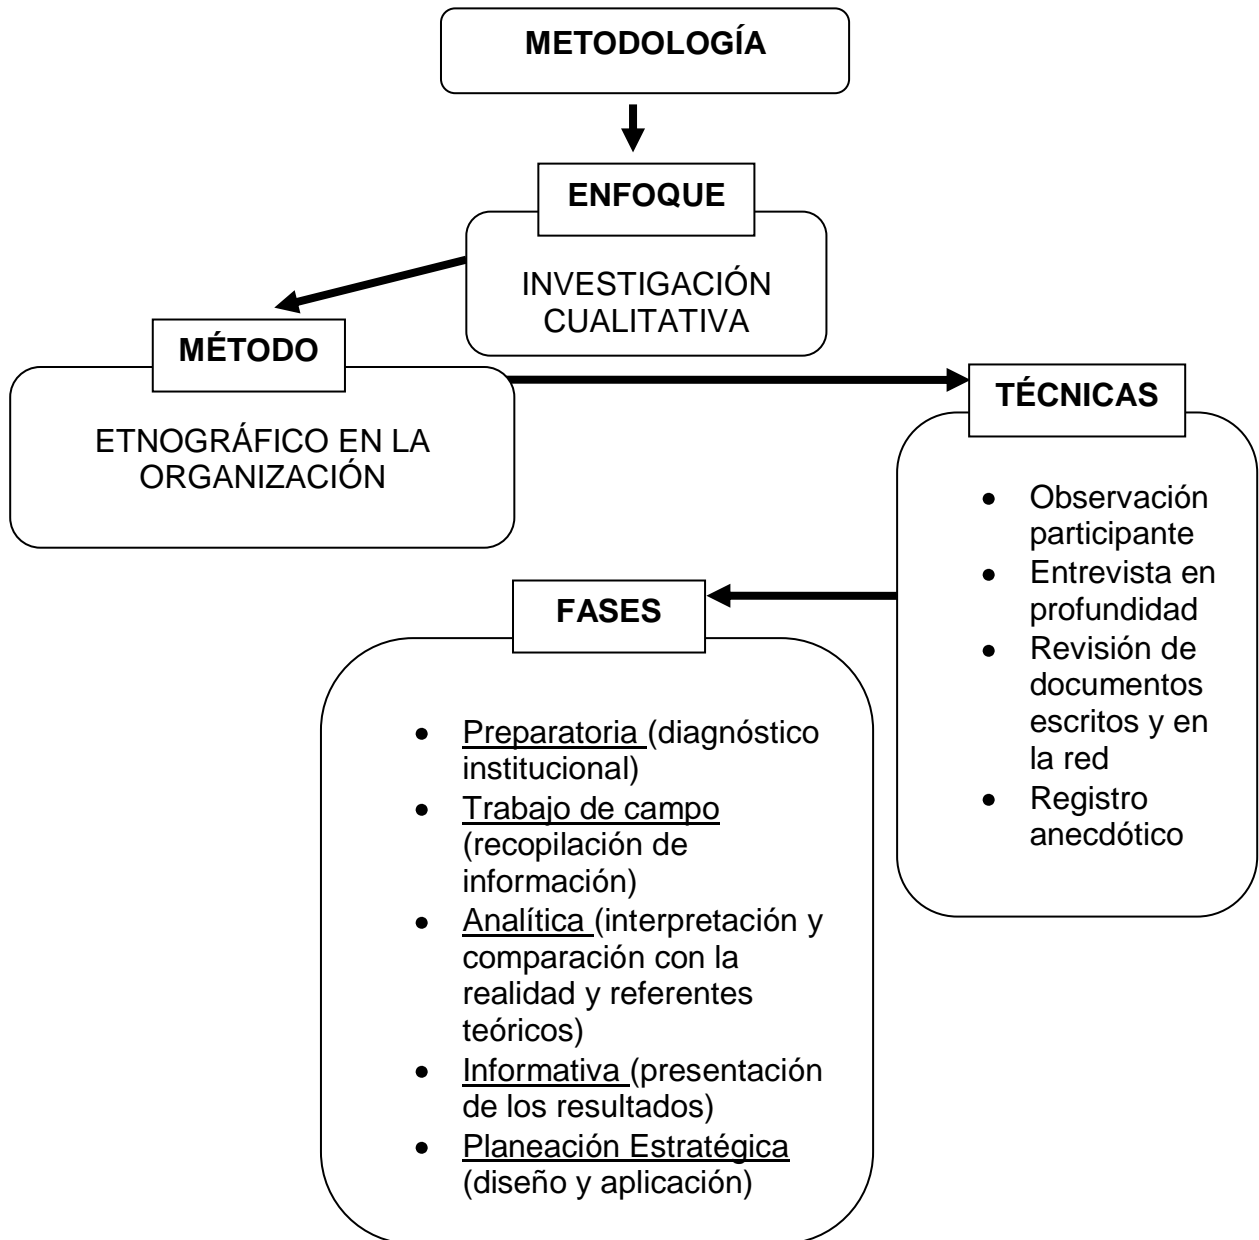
METODOLOGÍA

ENFOQUE

INVESTIGACIÓN CUALITATIVA

MÉTODO

ETNOGRÁFICO EN LA ORGANIZACIÓN

TÉCNICAS

- Observación participante
- Entrevista en profundidad
- Revisión de documentos escritos y en la red
- Registro anecdótico

FASES

- Preparatoria (diagnóstico institucional)
- Trabajo de campo (recopilación de información)
- Analítica (interpretación y comparación con la realidad y referentes teóricos)
- Informativa (presentación de los resultados)
- Planeación Estratégica (diseño y aplicación)